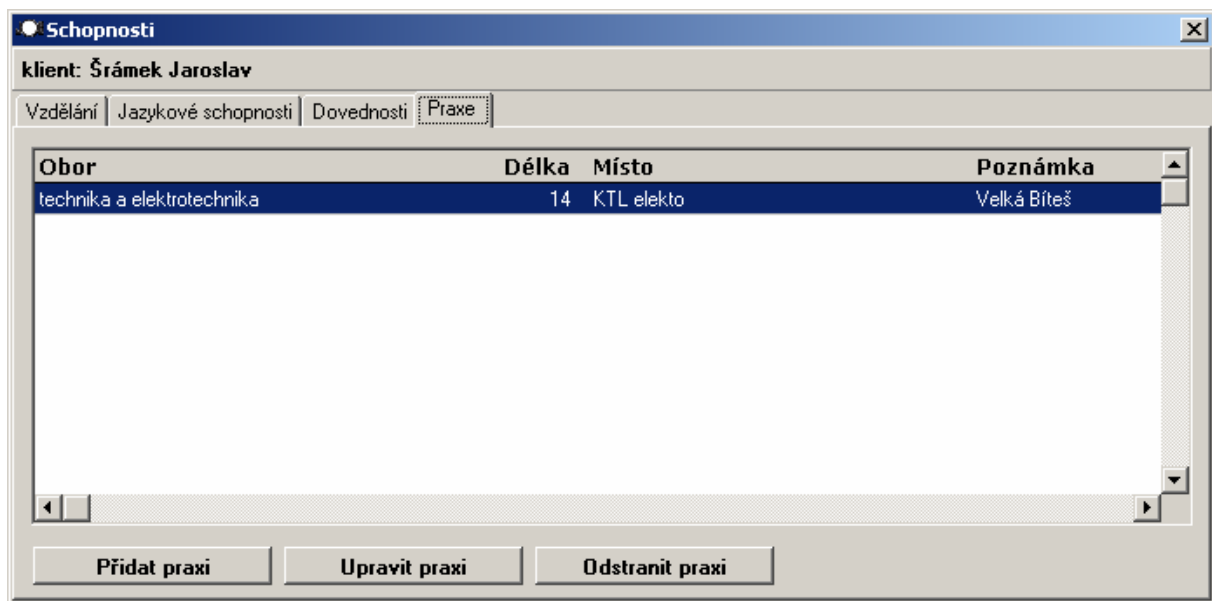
Schopnosti

klient: Šrámek Jaroslav

Vzdělání | Jazykové schopnosti | Dovednosti | Praxe

| Obor | Délka | Místo | Poznámka |
|---|---|---|---|
| technika a elektrotechnika | 14 | KTL elekto | Velká Bíteš |

Přidat praxi | Upravit praxi | Odstranit praxi